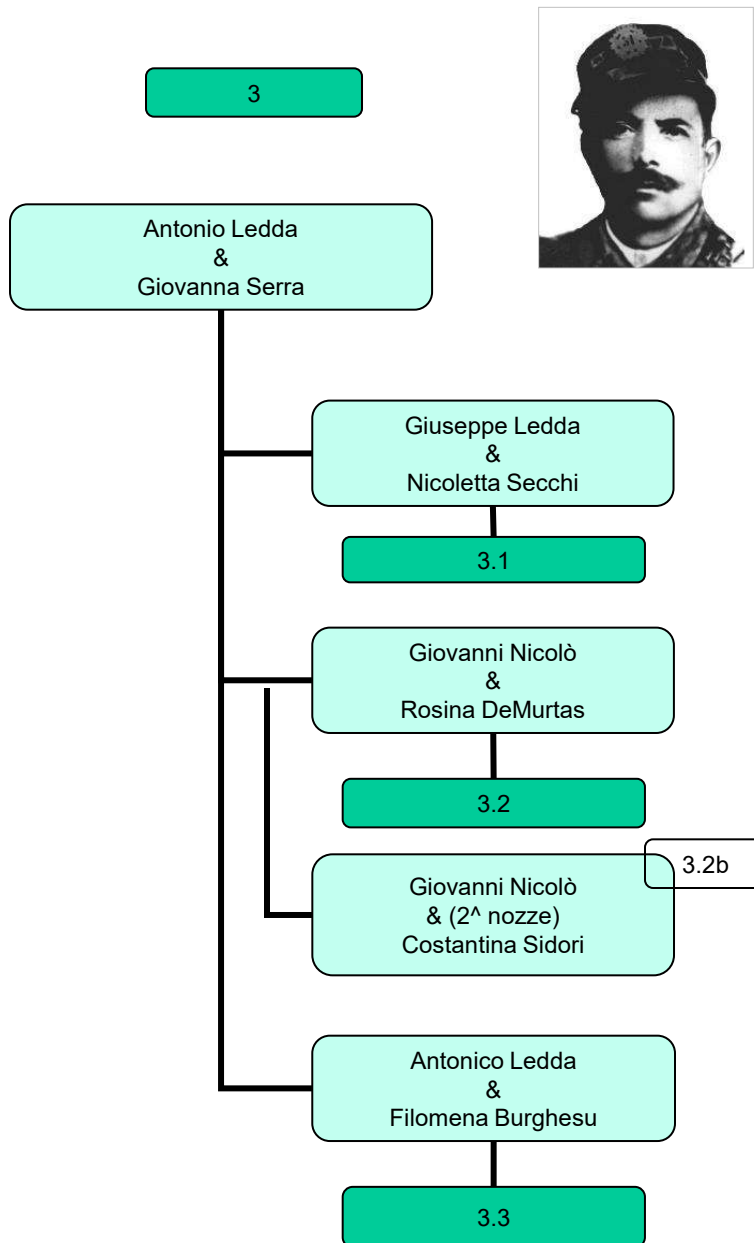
3

Antonio Ledda
&
Giovanna Serra

Giuseppe Ledda
&
Nicoletta Secchi

3.1

Giovanni Nicolò
&
Rosina DeMurtas

3.2

3.2b

Giovanni Nicolò
& (2^ nozze)
Costantina Sidori

Antonico Ledda
&
Filomena Burghesu

3.3